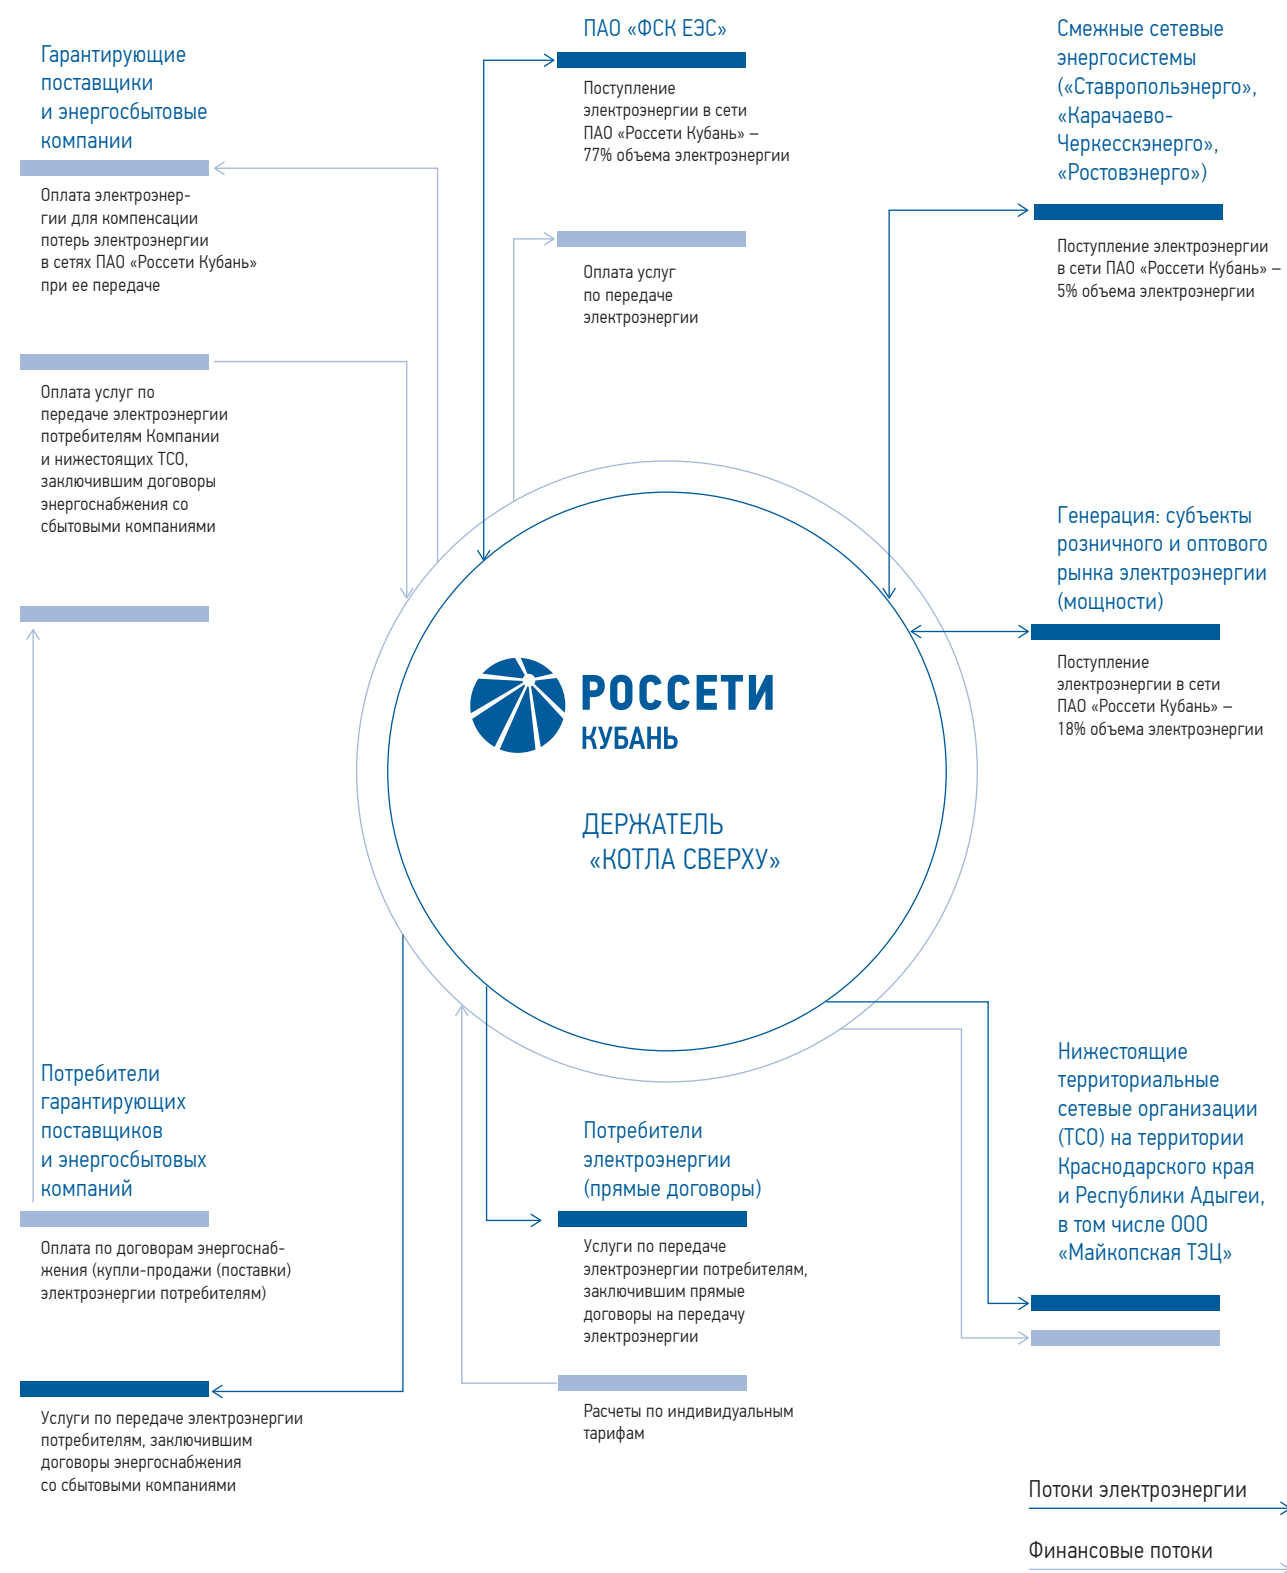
Гарантирующие поставщики и энергосбытовые компании

Оплата электроэнергии для компенсации потерь электроэнергии в сетях ПАО «Россети Кубань» при ее передаче

Оплата услуг по передаче электроэнергии потребителям Компании и нижестоящих ТСО, заключившим договоры энергоснабжения со сбытовыми компаниями

ПАО «ФСК ЕЭС»

Поступление электроэнергии в сети ПАО «Россети Кубань» – 77% объема электроэнергии

Оплата услуг по передаче электроэнергии

Смежные сетевые энергосистемы («Ставропольэнерго», «Карачаево-Черкесскэнерго», «Ростовэнерго»)

Поступление электроэнергии в сети ПАО «Россети Кубань» – 5% объема электроэнергии

Генерация: субъекты розничного и оптового рынка электроэнергии (мощности)

Поступление электроэнергии в сети ПАО «Россети Кубань» – 18% объема электроэнергии

РОССЕТИ КУБАНЬ

ДЕРЖАТЕЛЬ «КОТЛА СВЕРХУ»

Потребители гарантирующих поставщиков и энергосбытовых компаний

Оплата по договорам энергоснабжения (купли-продажи (поставки) электроэнергии потребителям)

Услуги по передаче электроэнергии потребителям, заключившим договоры энергоснабжения со сбытовыми компаниями

Потребители электроэнергии (прямые договоры)

Услуги по передаче электроэнергии потребителям, заключившим прямые договоры на передачу электроэнергии

Расчеты по индивидуальным тарифам

Нижестоящие территориальные сетевые организации (ТСО) на территории Краснодарского края и Республики Адыгеи, в том числе ООО «Майкопская ТЭЦ»

Потоки электроэнергии

Финансовые потоки